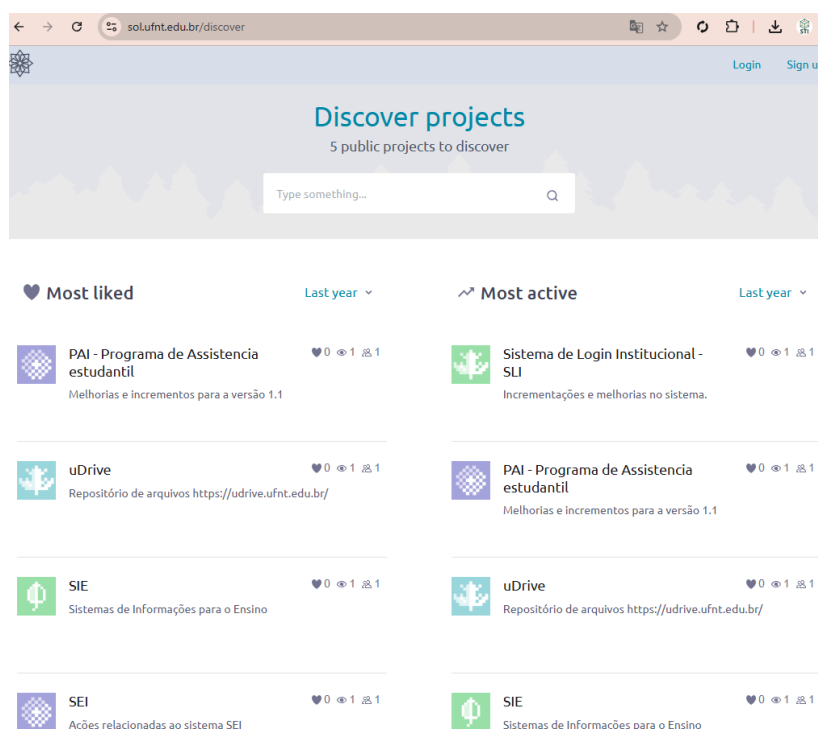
sol.ufnt.edu.br/discover

Login Sign u

Discover projects
5 public projects to discover

Type something...

Most liked
Last year

PAI - Programa de Assistencia estudantil
0 1 1
Melhorias e incrementos para a versão 1.1

uDrive
0 1 1
Repositório de arquivos https://udrive.ufnt.edu.br/

SIE
0 1 1
Sistemas de Informações para o Ensino

SEI
0 1 1
Ações relacionadas ao sistema SEI

Most active
Last year

Sistema de Login Institucional - SLI
0 1 1
Incrementações e melhorias no sistema.

PAI - Programa de Assistencia estudantil
0 1 1
Melhorias e incrementos para a versão 1.1

uDrive
0 1 1
Repositório de arquivos https://udrive.ufnt.edu.br/

SIE
0 1 1
Sistemas de Informações para o Ensino